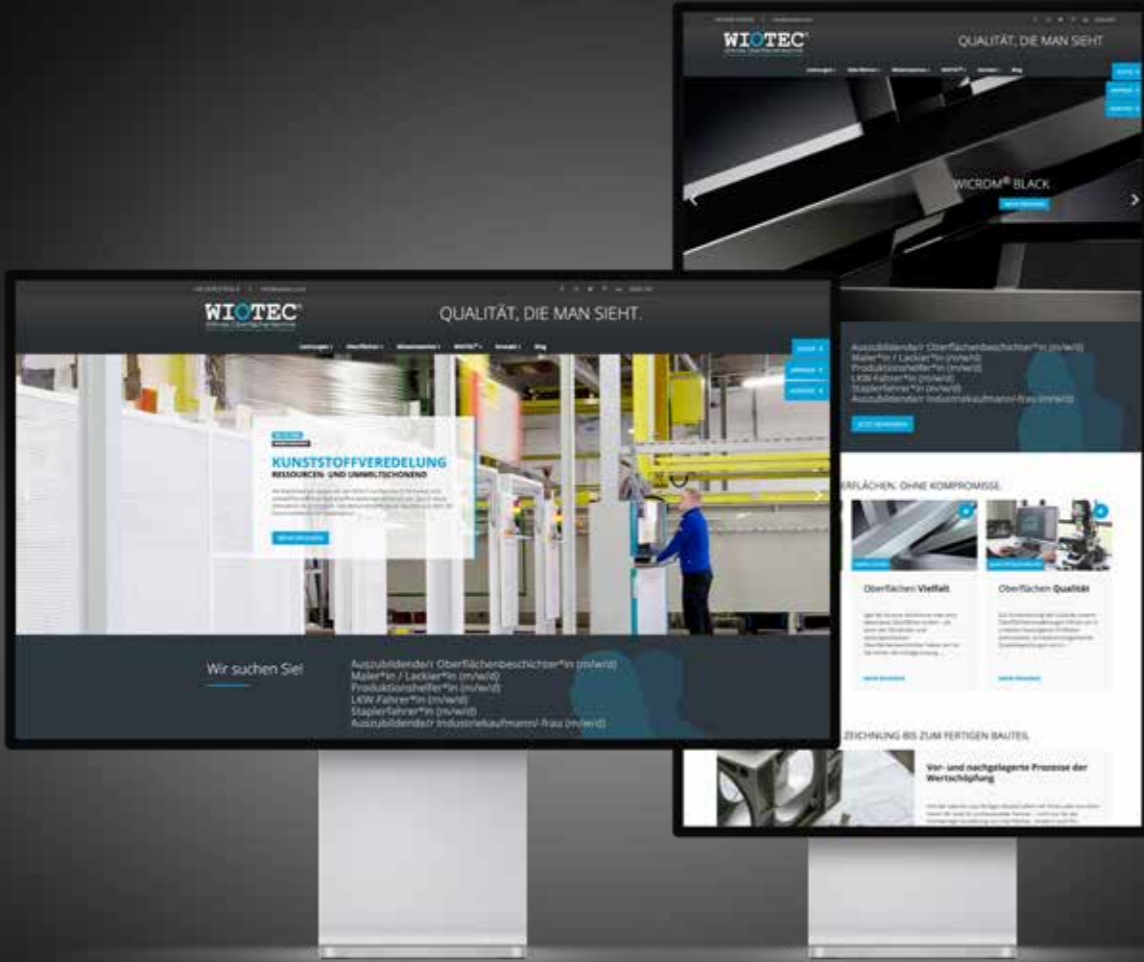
WIOTEC

QUALITÄT, DIE MAN SIEHT

WICROM® BLACK

Auszubildende/r Oberflächenbeschichter*in (m/w/d)
Maler*in / Lackier*in (m/w/d)
Produktionshelfer*in (m/w/d)
LKW-Fahrer*in (m/w/d)
Staplerfahrer*in (m/w/d)
Auszubildende/r Industriekaufmann/-frau (m/w/d)

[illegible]ERFLÄCHEN. OHNE KOMPROMISSE.

Oberflächen Vielfalt

Oberflächen Qualität

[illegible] ZEICHNUNG BIS ZUM FERTIGEN BAUTEIL.

Vor- und nachgelagerte Prozesse der Wertschöpfung

WIOTEC

QUALITÄT, DIE MAN SIEHT.

KUNSTSTOFFVEREDELUNG
RESSOURCEN- UND UMWELTSCHONEND

Wir suchen Sie!

Auszubildende/r Oberflächenbeschichter*in (m/w/d)
Maler*in / Lackier*in (m/w/d)
Produktionshelfer*in (m/w/d)
LKW-Fahrer*in (m/w/d)
Staplerfahrer*in (m/w/d)
Auszubildende/r Industriekaufmann/-frau (m/w/d)